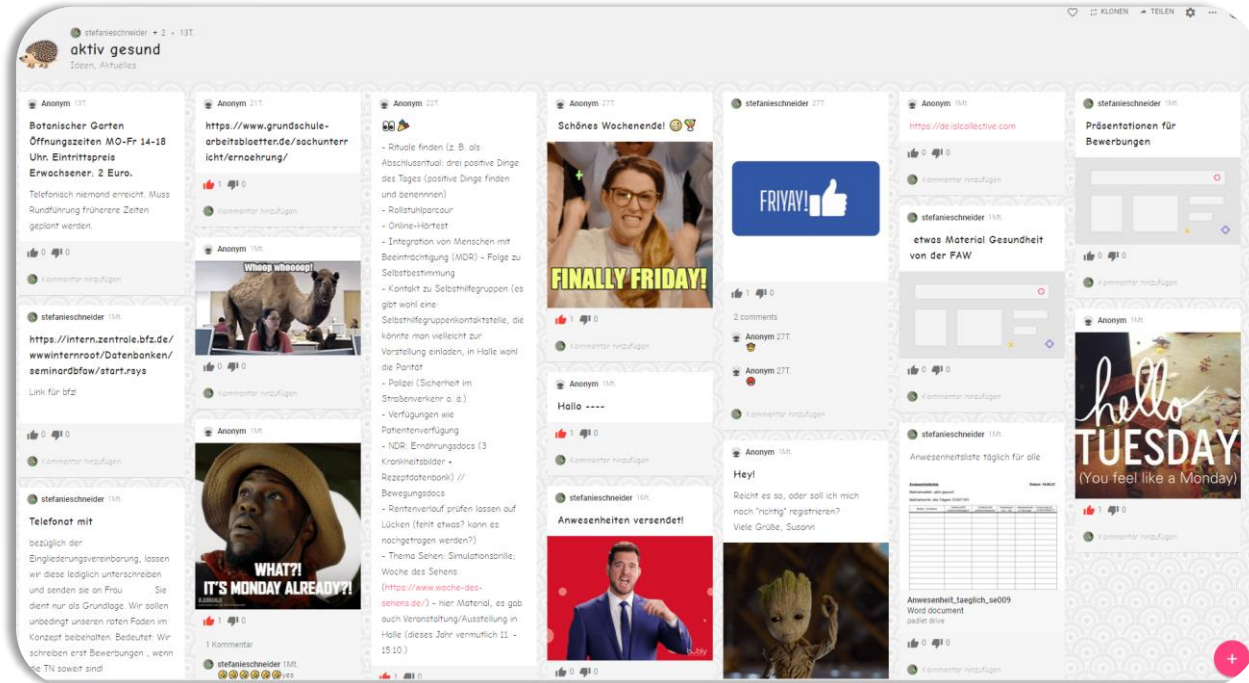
stefanieschneider + 2 · 13T.

aktiv gesund

Ideen, Aktuelles

KLONEN TEILEN

Anonym 13T.

Botanischer Garten Öffnungszeiten MO-Fr 14-18 Uhr. Eintrittspreis Erwachsener: 2 Euro.

Telefonisch niemand erreicht. Muss Rundführung frühere Zeiten geplant werden.

0 0

Kommentar hinzufügen

stefanieschneider 1Mt.

https://intern.zentrale.bfz.de/wwwinternroot/Datenbanken/seminardbfow/start.rsys

Link für bfz!

0 0

Kommentar hinzufügen

stefanieschneider 1Mt.

Telefonat mit

bezüglich der Eingliederungsvereinbarung, lassen wir diese lediglich unterschreiben und senden sie an Frau Sie dient nur als Grundlage. Wir sollen unbedingt unseren roten Faden im Konzept beibehalten. Bedeutet: Wir schreiben erst Bewerbungen , wenn die TN soweit sind!

Anonym 21T.

https://www.grundschule-arbeitsblaetter.de/sachunterricht/ernaehrung/

1 0

Kommentar hinzufügen

Anonym 1Mt.

Whoop whoooop!

0 0

Kommentar hinzufügen

Anonym 1Mt.

WHAT?! IT'S MONDAY ALREADY?!

1 0

1 Kommentar

stefanieschneider 1Mt.

Anonym 22T.

- Rituale finden (z. B. als Abschlussritual: drei positive Dinge des Tages (positive Dinge finden und benennnen)
- Rollstuhlparcour
- Online-Hörtest
- Integration von Menschen mit Beeinträchtigung (MDR) - Folge zu Selbstbestimmung
- Kontakt zu Selbsthilfegruppen (es gibt wohl eine Selbsthilfegruppenkontaktstelle, die könnte man vielleicht zur Vorstellung einladen, in Halle wohl die Parität
- Polizei (Sicherheit im Straßenverkehr o. ä.)
- Verfügungen wie Patientenverfügung
- NDR: Ernährungsdocs (3 Krankheitsbilder + Rezeptdatenbank) // Bewegungsdocs
- Rentenverlauf prüfen lassen auf Lücken (fehlt etwas? kann es nachgetragen werden?)
- Thema Sehen: Simulationsbrille; Woche des Sehens (https://www.woche-des-sehens.de/) - hier Material, es gab auch Veranstaltung/Ausstellung in Halle (dieses Jahr vermutlich 11. - 15.10.)

Anonym 27T.

Schönes Wochenende!

FINALLY FRIDAY!

1 0

Kommentar hinzufügen

Anonym 1Mt.

Hallo ----

1 0

Kommentar hinzufügen

stefanieschneider 1Mt.

Anwesenheiten versendet!

0 0

stefanieschneider 27T.

FRIYAY!

1 0

2 comments

Anonym 27T.

Anonym 27T.

Kommentar hinzufügen

Anonym 1Mt.

Hey!

Reicht es so, oder soll ich mich nach "richtig" registrieren?
Viele Grüße, Susann

Anonym 1Mt.

https://de.islcollective.com

0 0

Kommentar hinzufügen

stefanieschneider 1Mt.

etwas Material Gesundheit von der FAW

0 0

Kommentar hinzufügen

stefanieschneider 1Mt.

Anwesenheitsliste täglich für alle

Anwesenheit_taeglich_se009
Word document
padlet drive

0 0

Kommentar hinzufügen

stefanieschneider 1Mt.

Präsentationen für Bewerbungen

0 0

Kommentar hinzufügen

Anonym 1Mt.

hello TUESDAY (You feel like a Monday)

1 0

Kommentar hinzufügen